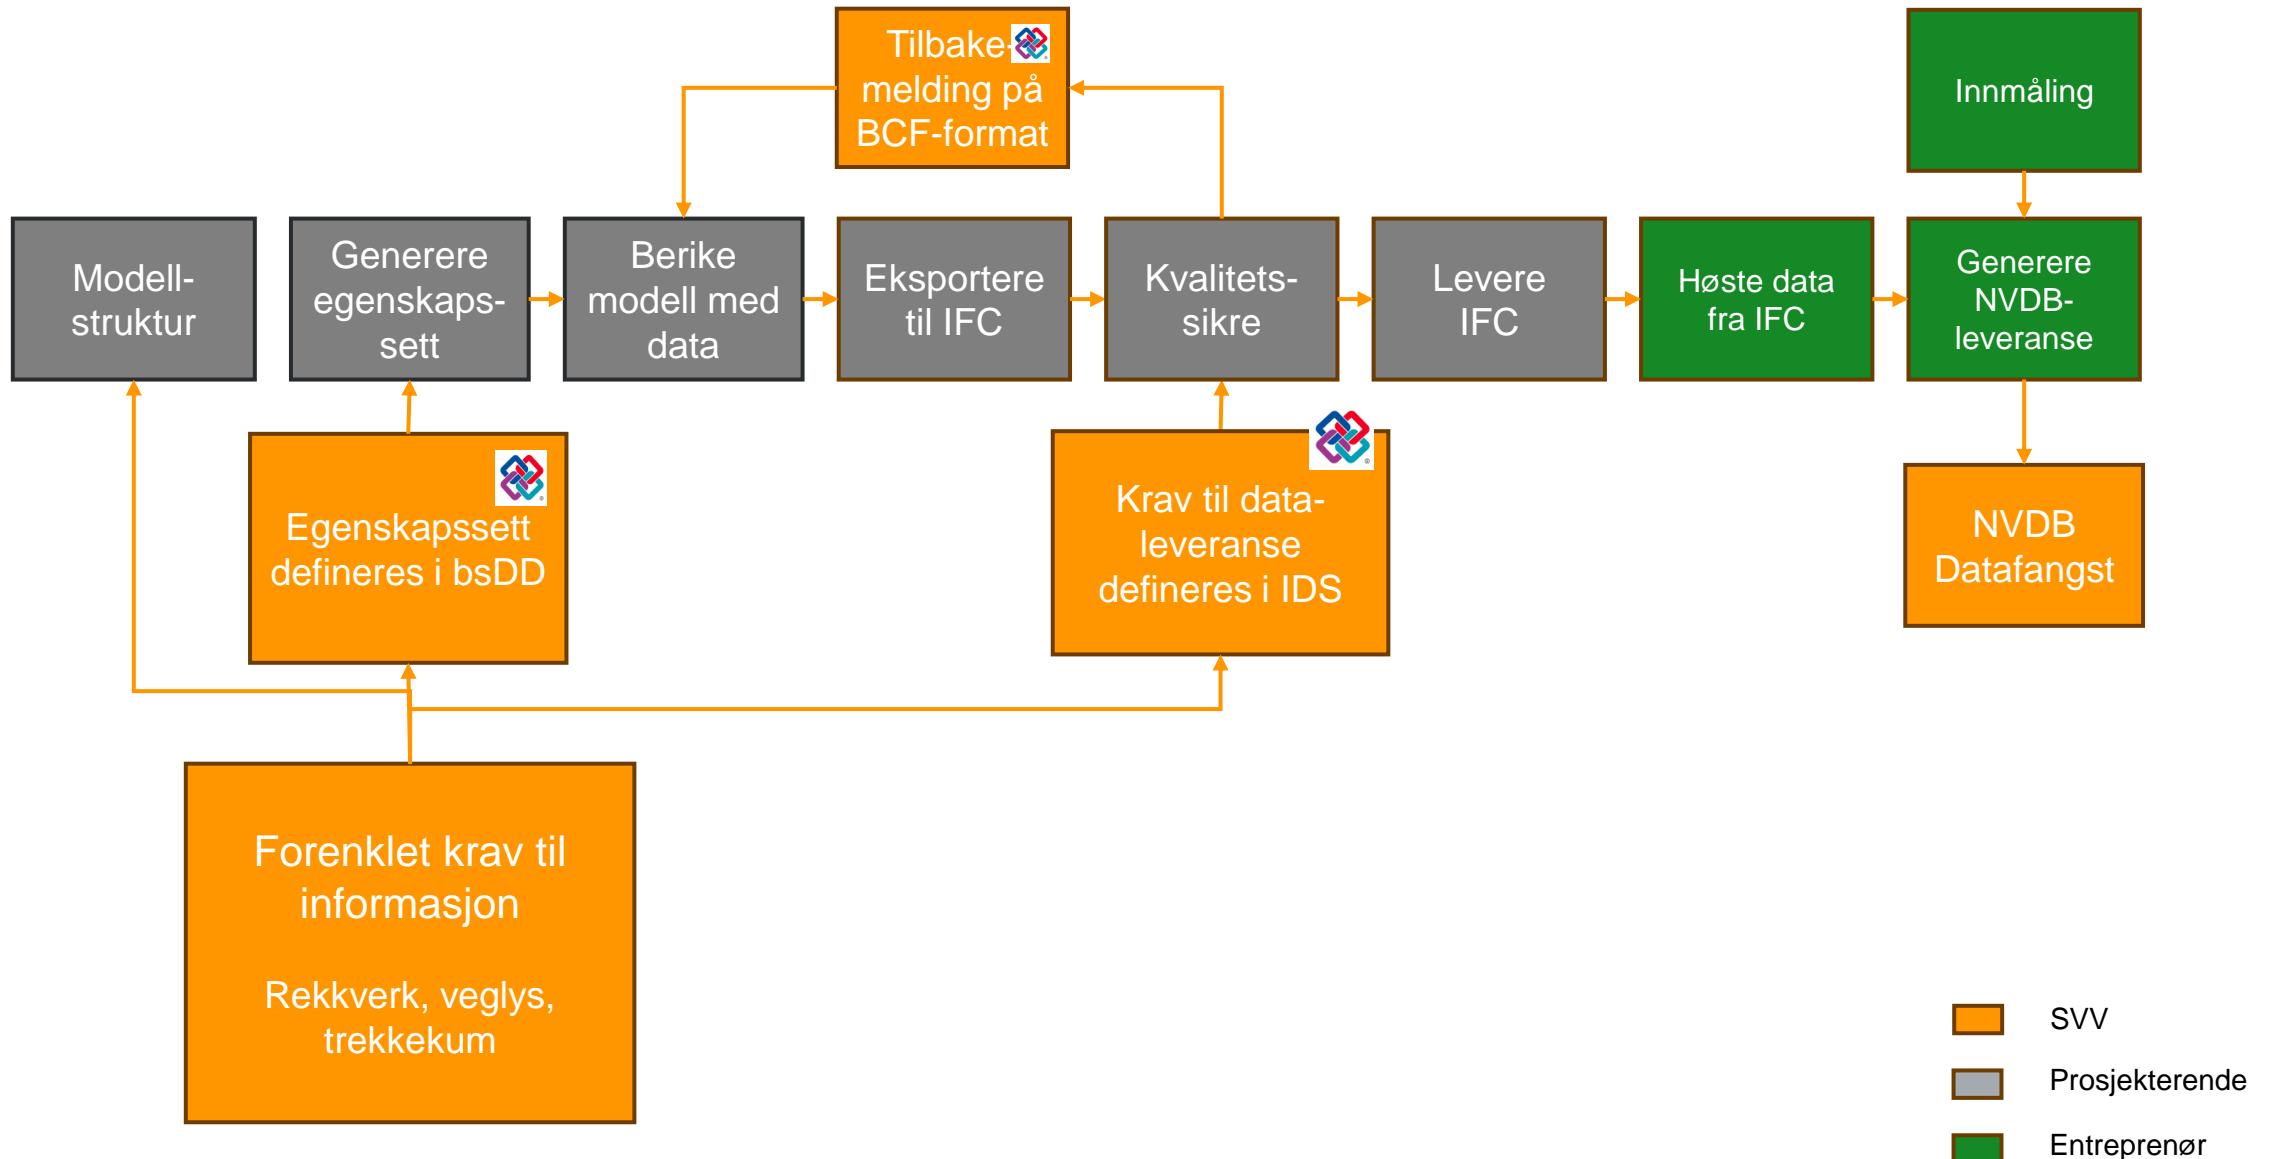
Tilbakemelding på BCF-format

Innmåling

Modell-struktur

Generere egenskaps-sett

Berike modell med data

Eksportere til IFC

Kvalitets-sikre

Levere IFC

Høste data fra IFC

Generere NVDB-leveranse

Egenskapssett defineres i bsDD

Krav til data-leveranse defineres i IDS

NVDB Datafangst

Forenklet krav til informasjon

Rekkverk, veglys, trekkekum

SVV

Prosjekterende

Entreprenør